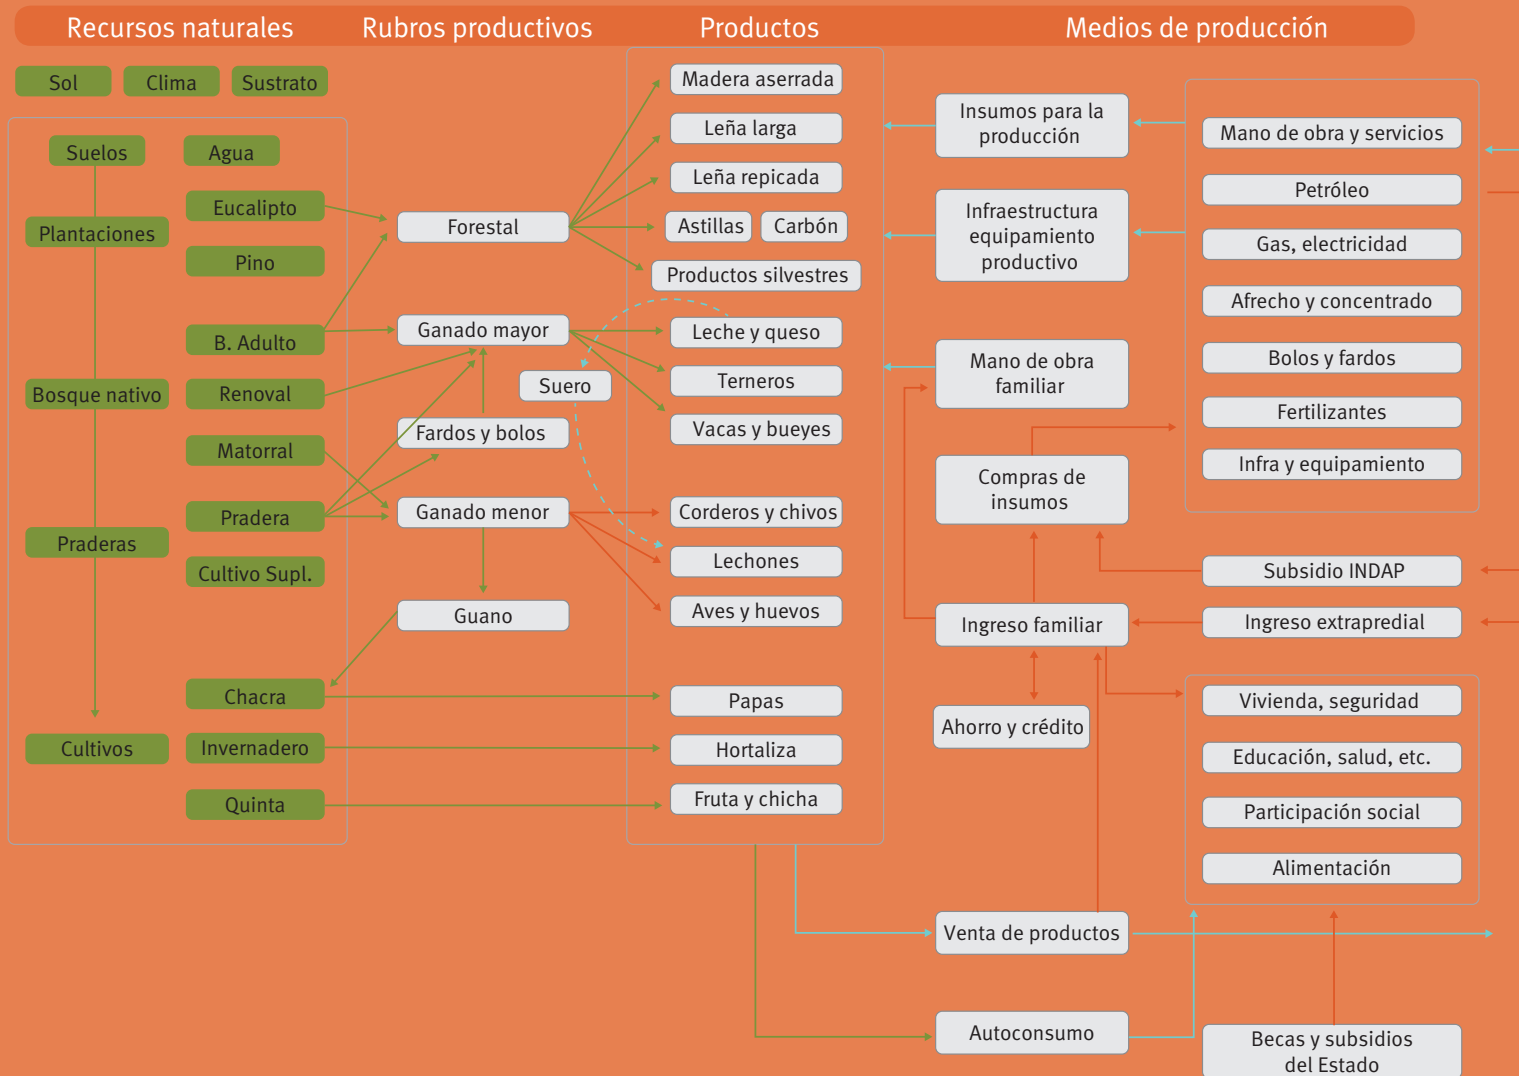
Recursos naturales
Rubros productivos
Productos
Medios de producción

Sol
Clima
Sustrato

Suelos
Agua
Plantaciones
Eucalipto
Pino
B. Adulto
Bosque nativo
Renoval
Matorral
Praderas
Pradera
Cultivo Supl.
Chacra
Cultivos
Invernadero
Quinta

Forestal
Ganado mayor
Suero
Fardos y bolos
Ganado menor
Guano

Madera aserrada
Leña larga
Leña repicada
Astillas
Carbón
Productos silvestres
Leche y queso
Terneros
Vacas y bueyes
Corderos y chivos
Lechones
Aves y huevos
Papas
Hortaliza
Fruta y chicha

Insumos para la producción
Infraestructura equipamiento productivo
Mano de obra familiar
Compras de insumos
Ingreso familiar
Ahorro y crédito
Venta de productos
Autoconsumo

Mano de obra y servicios
Petróleo
Gas, electricidad
Afrecho y concentrado
Bolos y fardos
Fertilizantes
Infra y equipamiento
Subsidio INDAP
Ingreso extrapredial
Vivienda, seguridad
Educación, salud, etc.
Participación social
Alimentación
Becas y subsidios del Estado